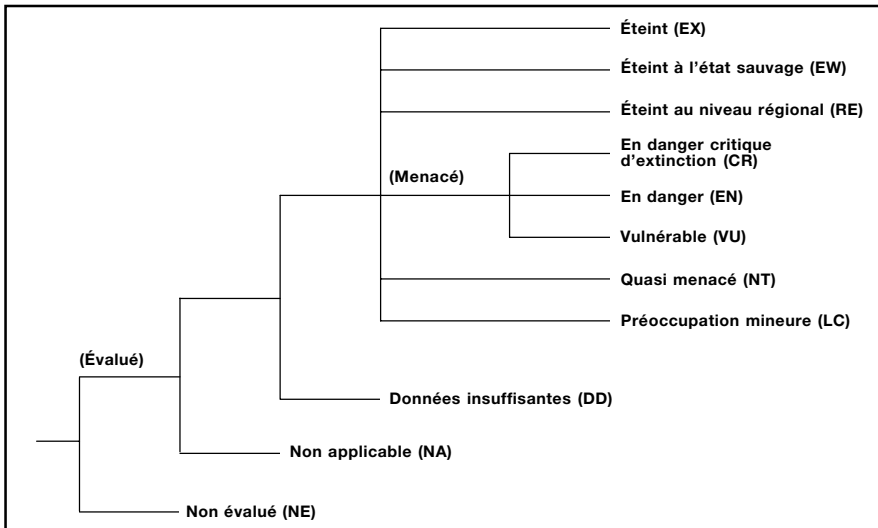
Éteint (EX)

Éteint à l'état sauvage (EW)

Éteint au niveau régional (RE)

En danger critique d'extinction (CR)

(Menacé)

En danger (EN)

Vulnérable (VU)

Quasi menacé (NT)

Préoccupation mineure (LC)

(Évalué)

Données insuffisantes (DD)

Non applicable (NA)

Non évalué (NE)